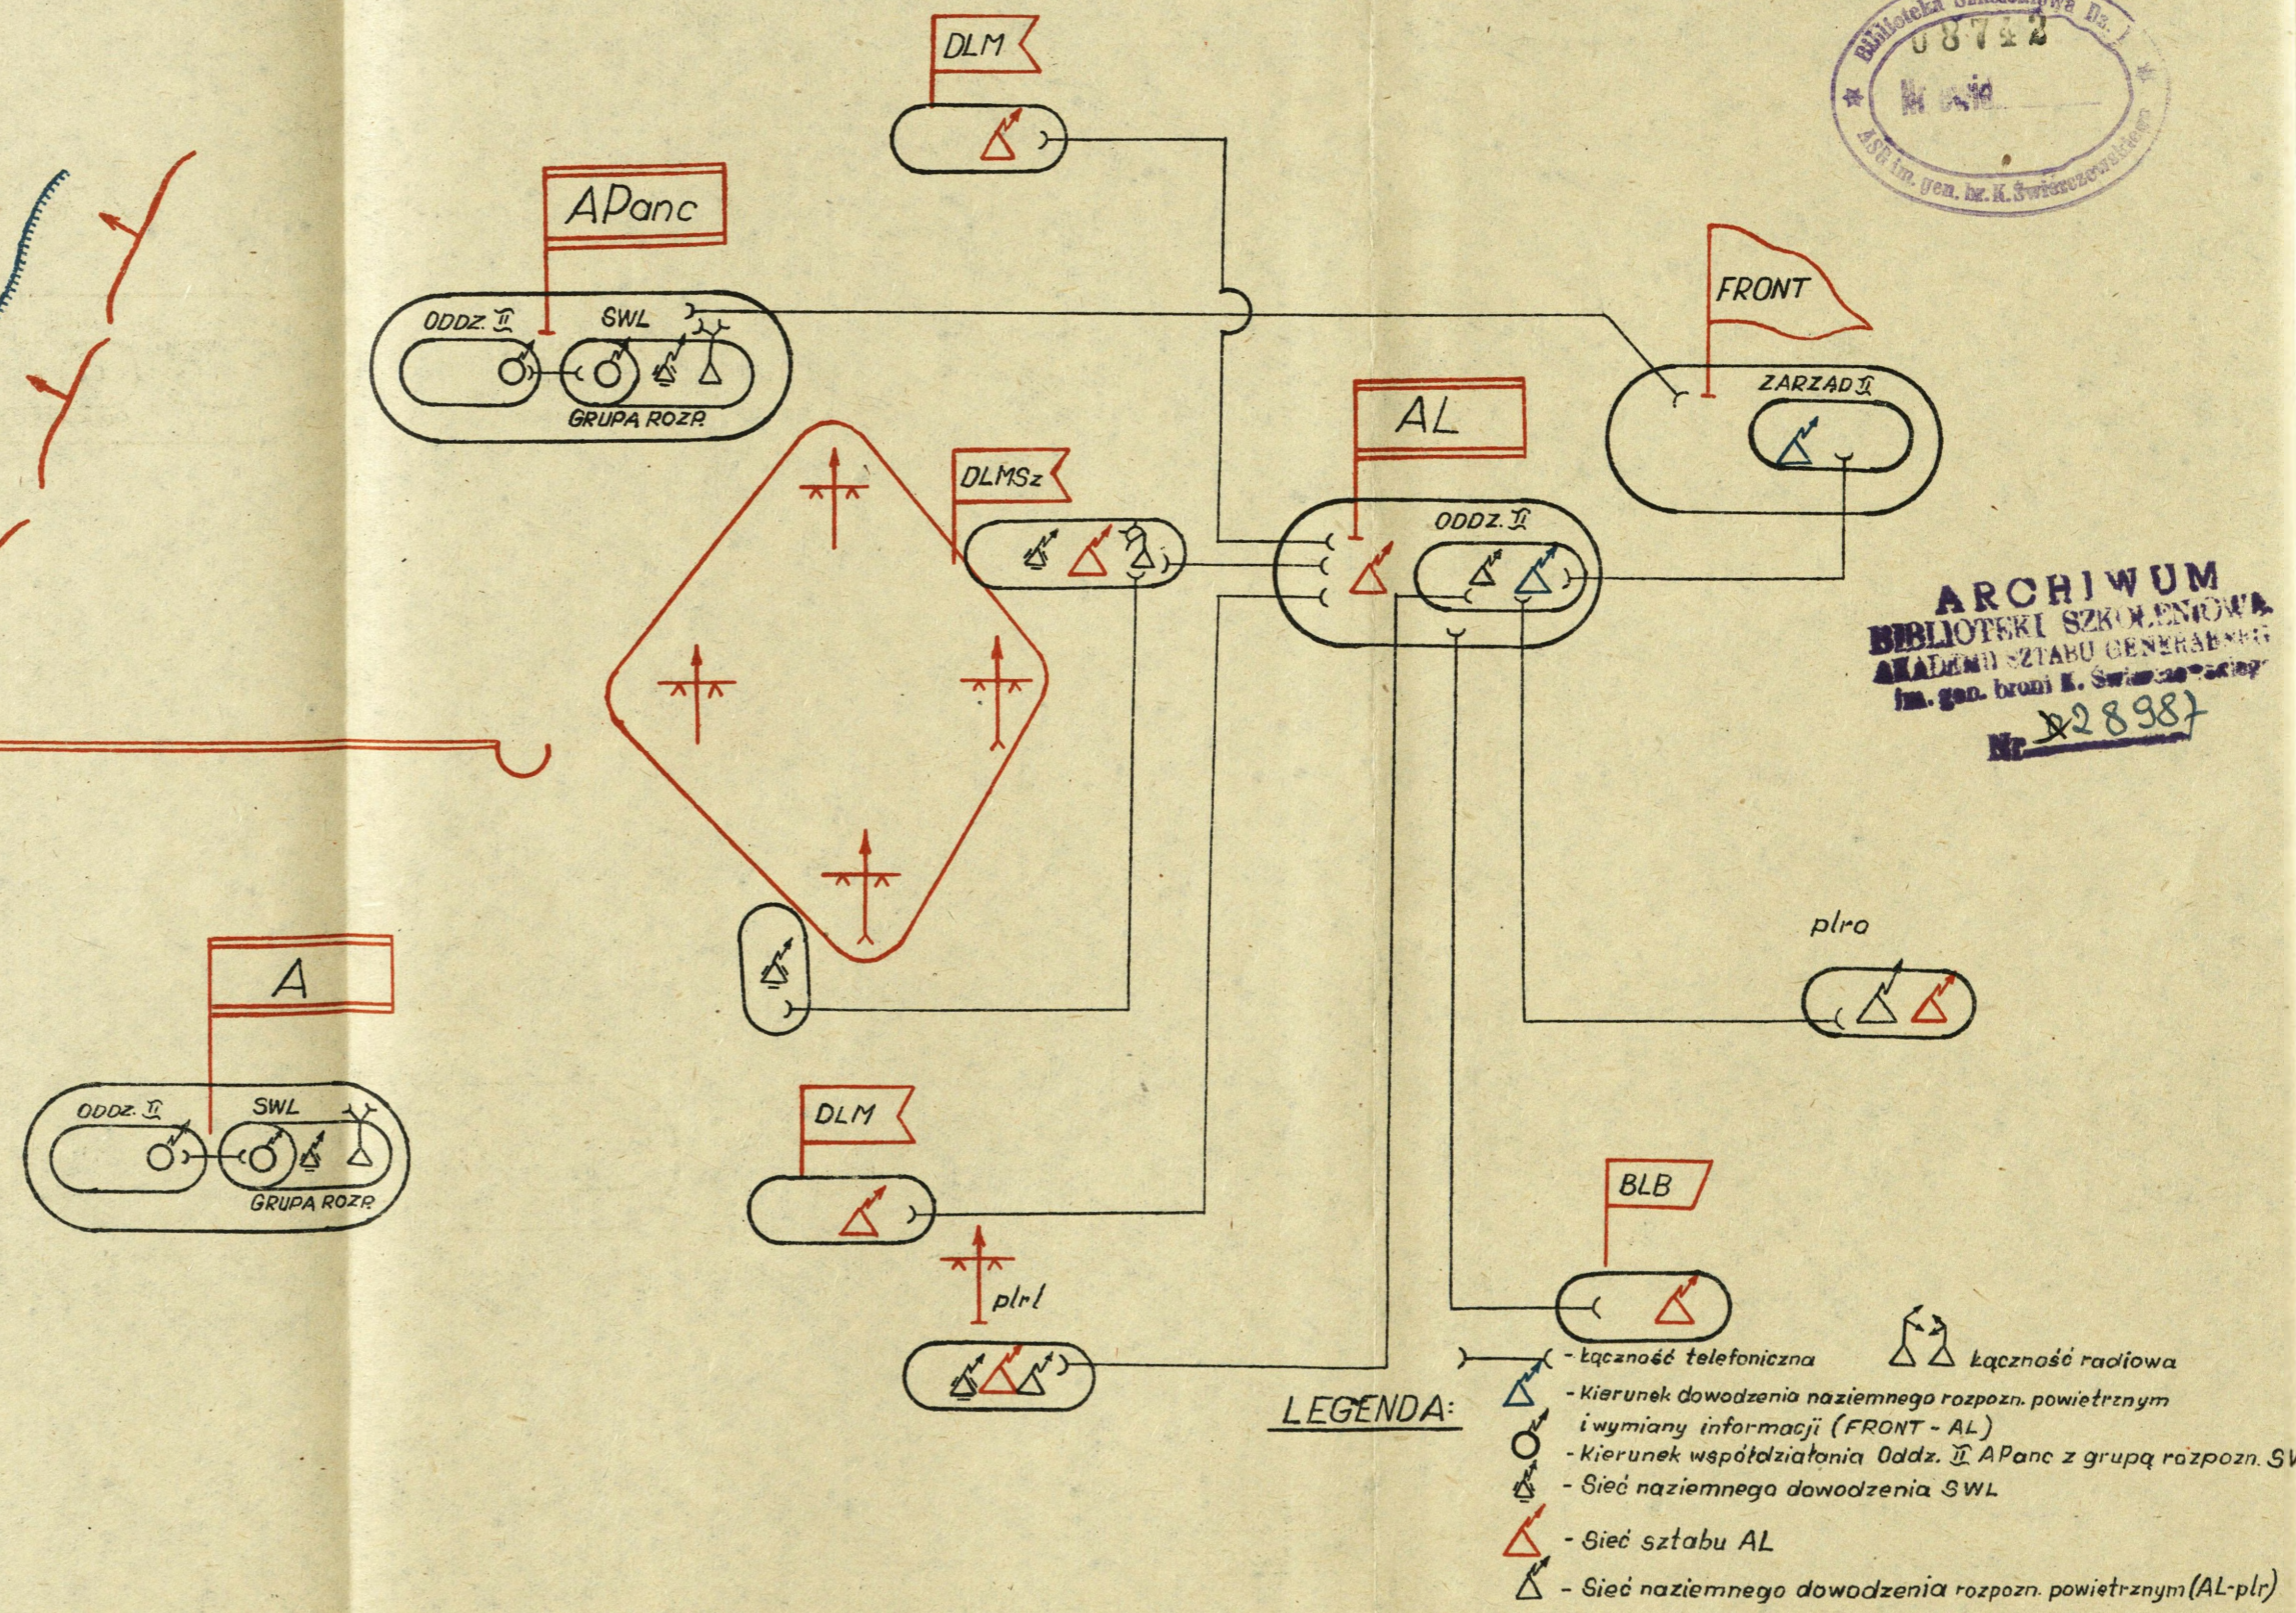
Biblioteka Szkoleniowa Dz. 08742 ASG im. gen. br. K. Świerczewskiego

DLM

APanc

ODDZ. II

SWL

GRUPA ROZP.

FRONT

ZARZĄD II

AL

ODDZ. II

DLMSz

ARCHIWUM BIBLIOTEKI SZKOLENIOWEJ AKADEMII SZTABU GENERALNEGO im. gen. broni K. Świerczewskiego Nr 28987

A

ODDZ. II

SWL

GRUPA ROZP.

plro

DLM

BLB

plrl

- Łączność telefoniczna

Łączność radiowa

LEGENDA:

- Kierunek dowodzenia naziemnego rozpozn. powietrznym i wymiany informacji (FRONT - AL)

- Kierunek współdziałania Oddz. II APanc z grupą rozpozn. SW

- Sieć naziemnego dowodzenia SWL

- Sieć sztabu AL

- Sieć naziemnego dowodzenia rozpozn. powietrznym (AL-plr)